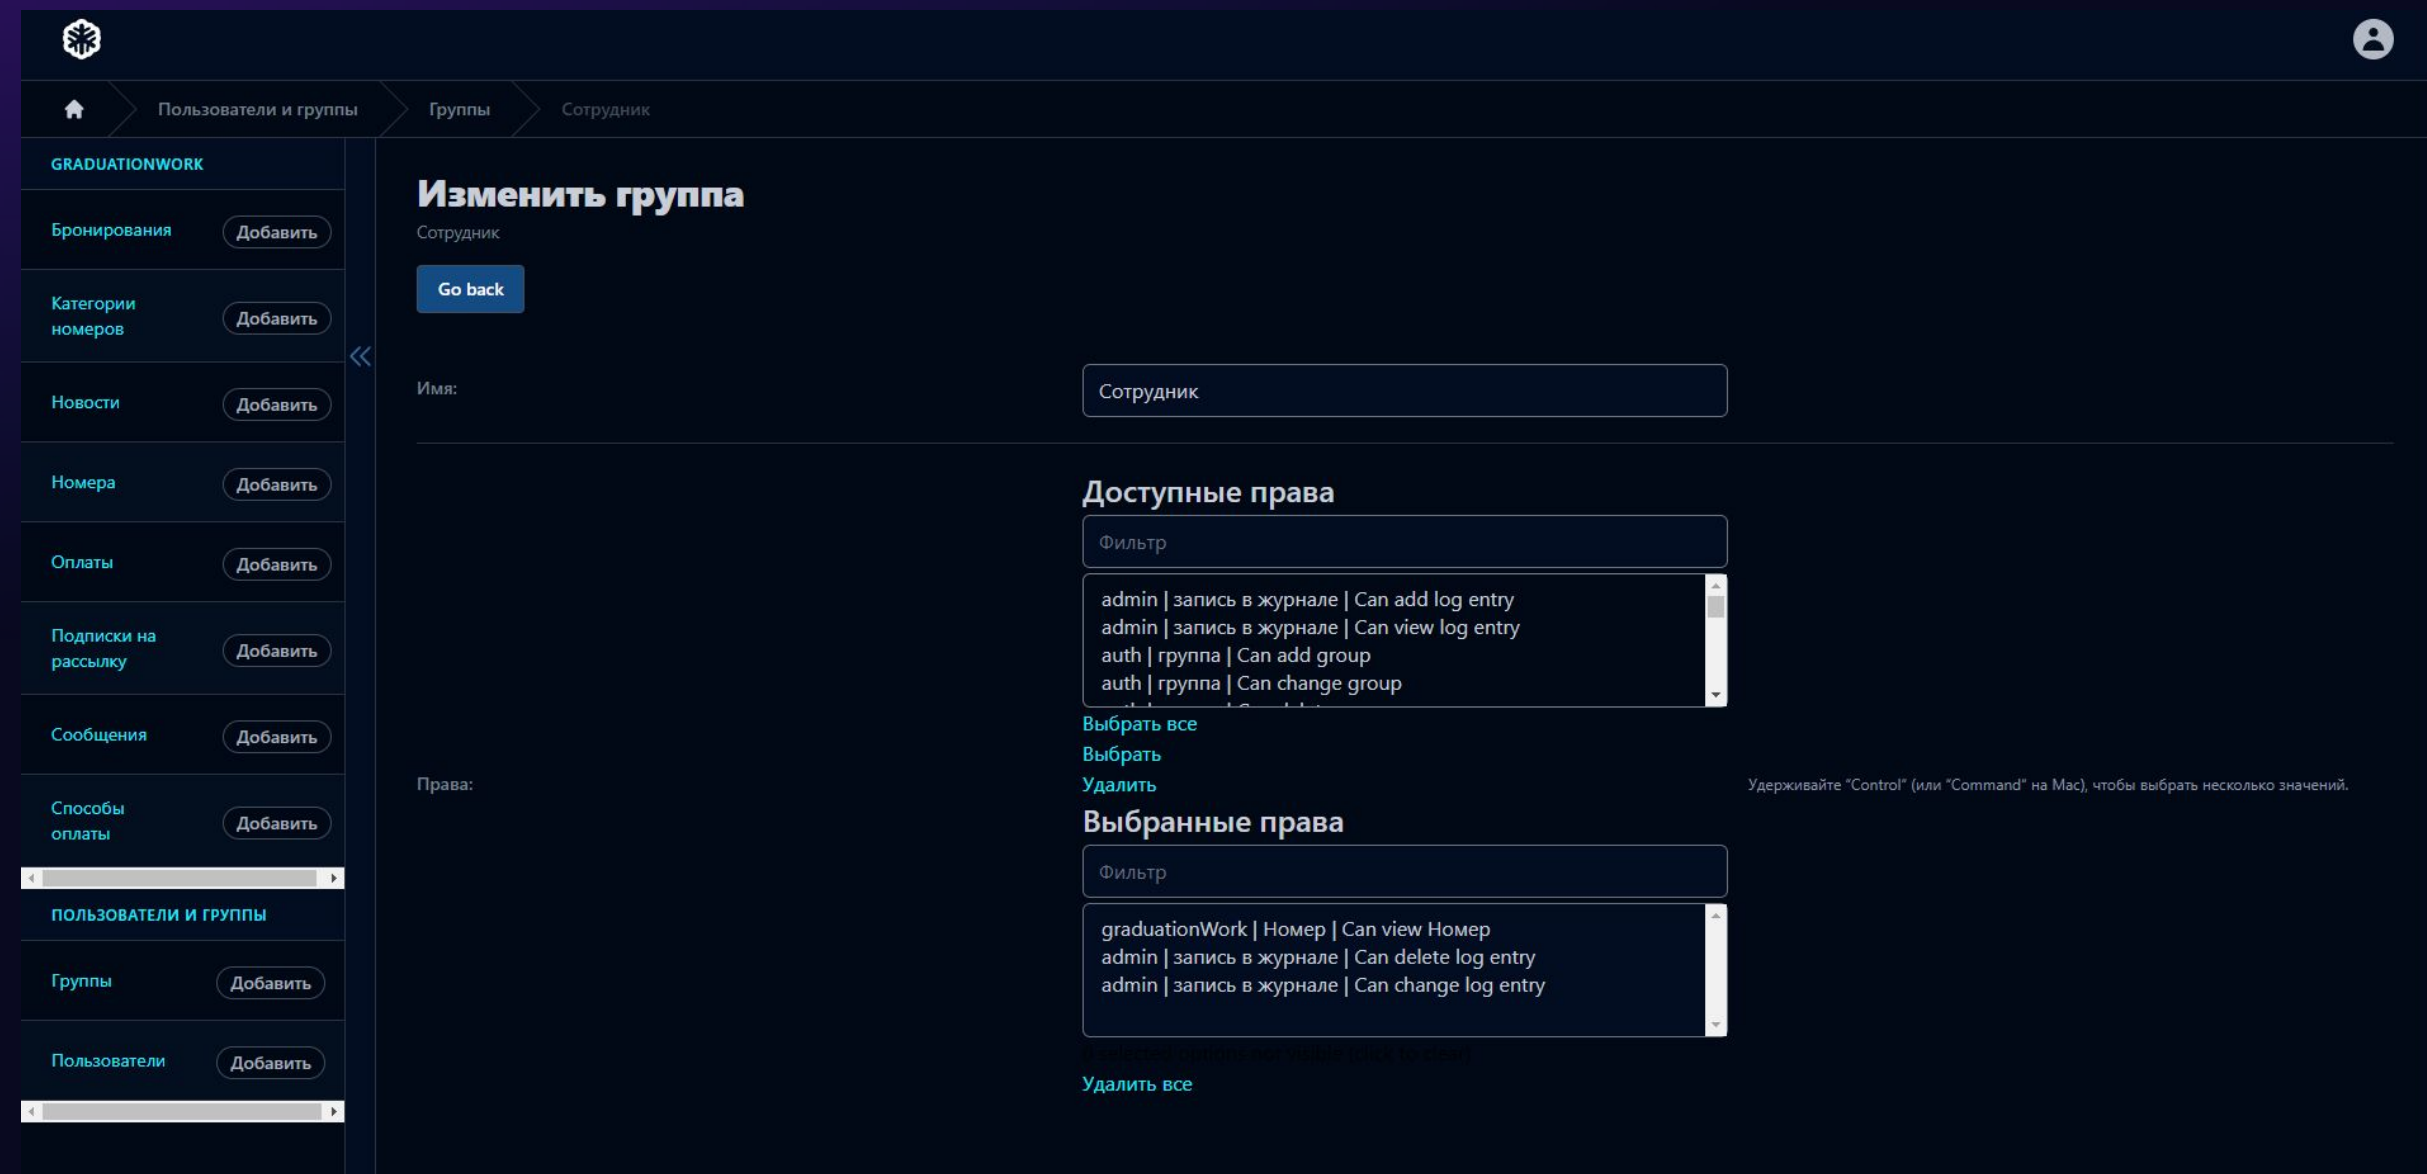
Пользователи и группы Группы Сотрудник

GRADUATIONWORK

Бронирования Добавить

Категории номеров Добавить

Новости Добавить

Номера Добавить

Оплаты Добавить

Подписки на рассылку Добавить

Сообщения Добавить

Способы оплаты Добавить

ПОЛЬЗОВАТЕЛИ И ГРУППЫ

Группы Добавить

Пользователи Добавить

Изменить группа

Сотрудник

Go back

Имя: Сотрудник

Доступные права

Фильтр

admin | запись в журнале | Can add log entry
admin | запись в журнале | Can view log entry
auth | группа | Can add group
auth | группа | Can change group
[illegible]

Выбрать все
Выбрать
Удалить

Права:

Удерживайте "Control" (или "Command" на Mac), чтобы выбрать несколько значений.

Выбранные права

Фильтр

graduationWork | Номер | Can view Номер
admin | запись в журнале | Can delete log entry
admin | запись в журнале | Can change log entry

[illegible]

Удалить все